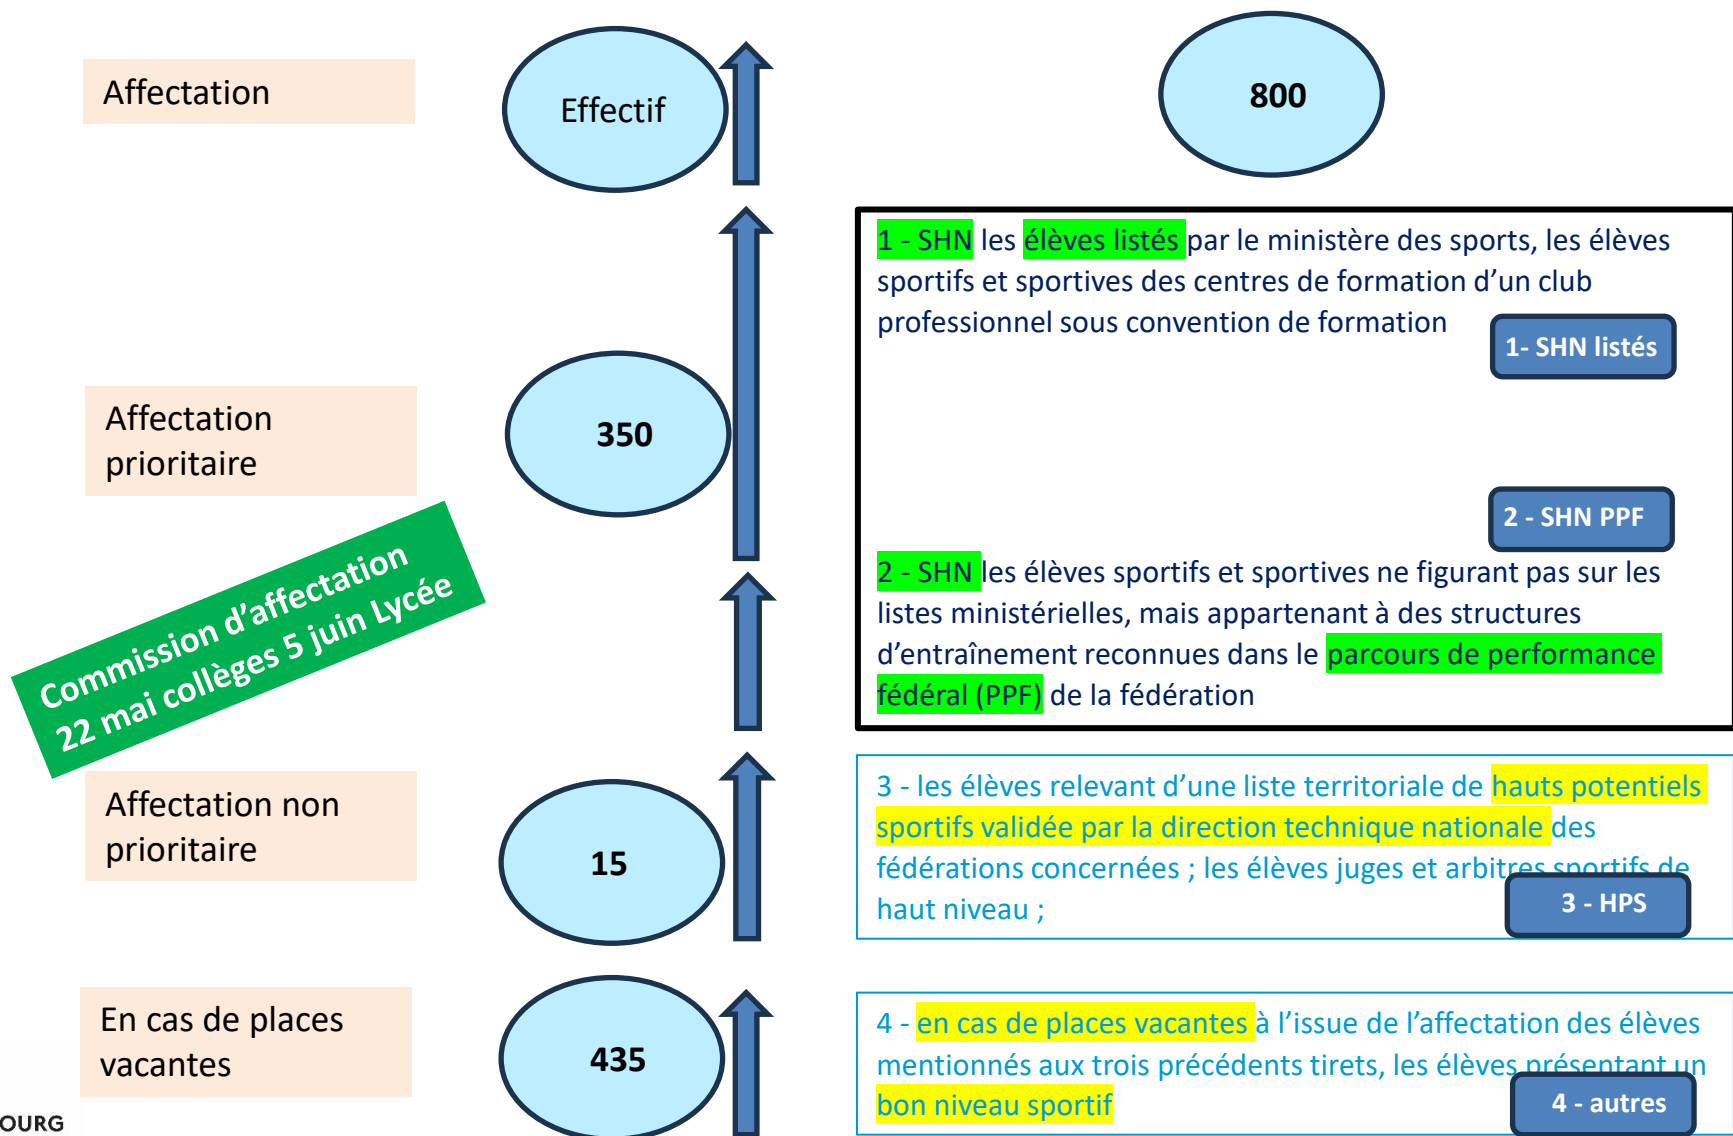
Affectation

Effectif

800

1 - SHN les élèves listés par le ministère des sports, les élèves sportifs et sportives des centres de formation d'un club professionnel sous convention de formation

1- SHN listés

Affectation prioritaire

350

2 - SHN PPF

2 - SHN les élèves sportifs et sportives ne figurant pas sur les listes ministérielles, mais appartenant à des structures d'entraînement reconnues dans le parcours de performance fédéral (PPF) de la fédération

Commission d'affectation 22 mai collèges 5 juin Lycée

Affectation non prioritaire

15

3 - les élèves relevant d'une liste territoriale de hauts potentiels sportifs validée par la direction technique nationale des fédérations concernées ; les élèves juges et arbitres sportifs de haut niveau ;

3 - HPS

En cas de places vacantes

435

4 - en cas de places vacantes à l'issue de l'affectation des élèves mentionnés aux trois précédents tirets, les élèves présentant un bon niveau sportif

4 - autres

OURG